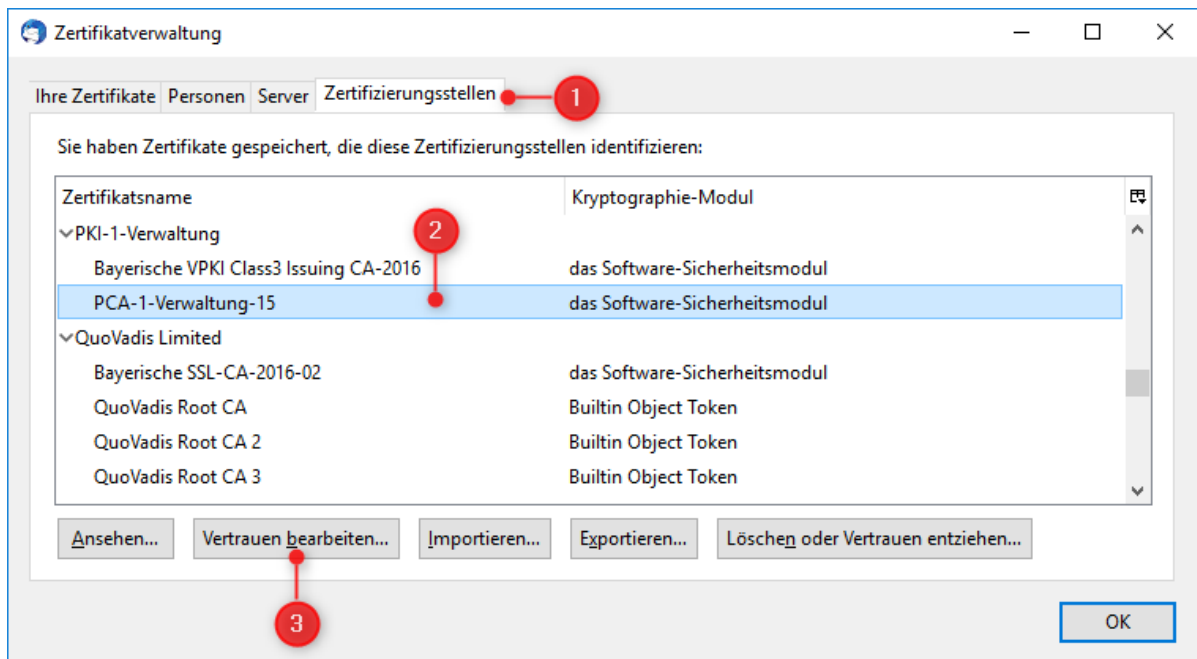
Zertifikatverwaltung

Ihre Zertifikate | Personen | Server | Zertifizierungsstellen

1

Sie haben Zertifikate gespeichert, die diese Zertifizierungsstellen identifizieren:

| Zertifikatsname | Kryptographie-Modul |
|---|---|
| PKI-1-Verwaltung | |
| Bayerische VPKI Class3 Issuing CA-2016 | das Software-Sicherheitsmodul |
| PCA-1-Verwaltung-15 | das Software-Sicherheitsmodul |
| QuoVadis Limited | |
| Bayerische SSL-CA-2016-02 | das Software-Sicherheitsmodul |
| QuoVadis Root CA | Builtin Object Token |
| QuoVadis Root CA 2 | Builtin Object Token |
| QuoVadis Root CA 3 | Builtin Object Token |

2

Ansehen... | Vertrauen bearbeiten... | Importieren... | Exportieren... | Löschen oder Vertrauen entziehen...

3

OK